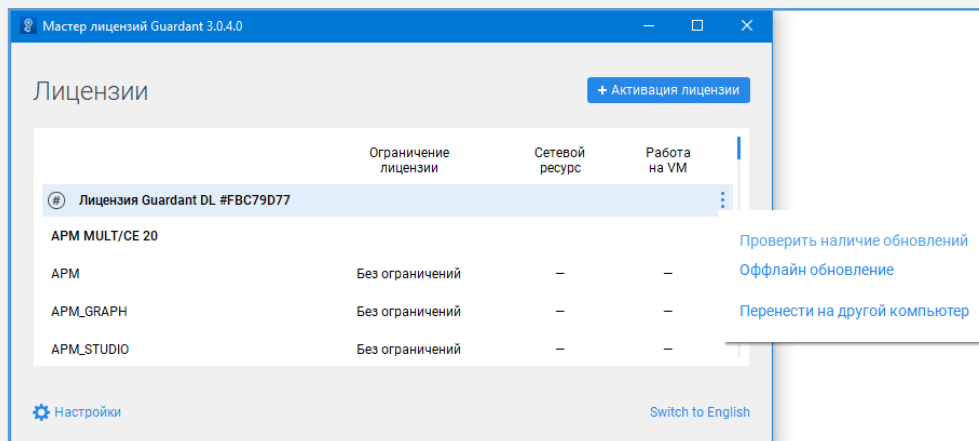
Мастер лицензий Guardant 3.0.4.0

Лицензии

+ Активация лицензии

| | Ограничение лицензии | Сетевой ресурс | Работа на VM |
|---|---|---|---|
| # Лицензия Guardant DL #FBC79D77 | | | |
| APM MULT/CE 20 | | | |
| APM | Без ограничений | – | – |
| APM_GRAPH | Без ограничений | – | – |
| APM_STUDIO | Без ограничений | – | – |

Проверить наличие обновлений
Оффлайн обновление
Перенести на другой компьютер

Настройки

Switch to English